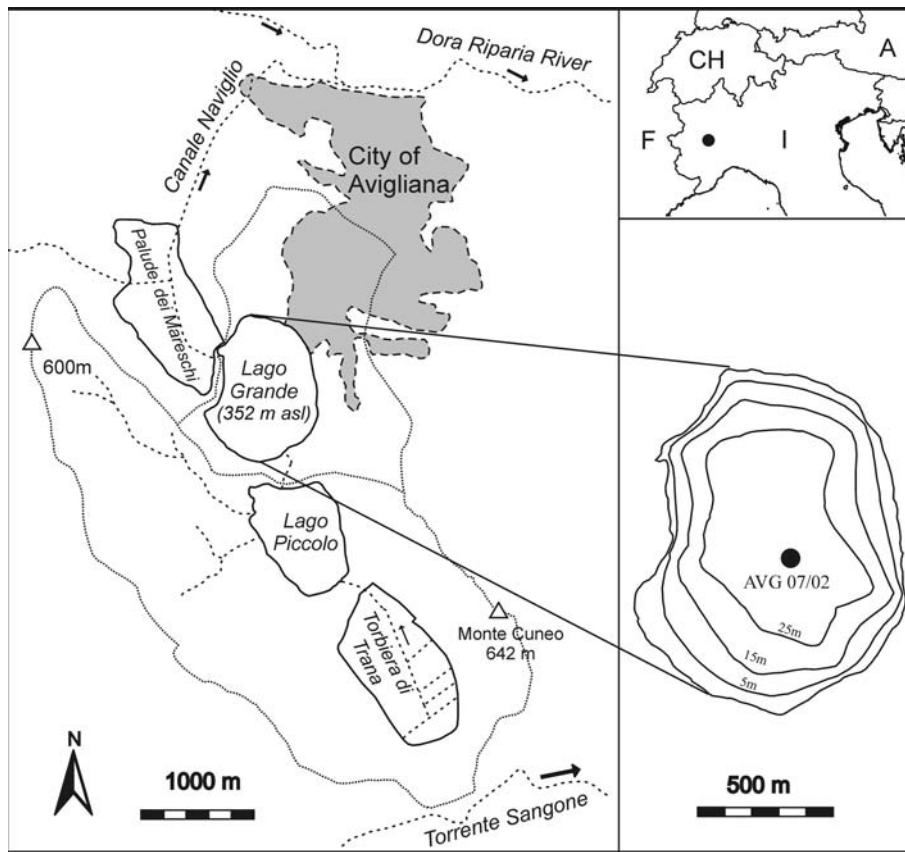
Dora Riparia River

Canale Naviglio

City of Avigliana

Palude dei Mareschi

600m

Lago Grande (352 m asl)

Lago Piccolo

Torbiera di Trana

Monte Cuneo 642 m

N

1000 m

Torrente Sangone

CH

A

F

I

AVG 07/02

25m

15m

5m

500 m